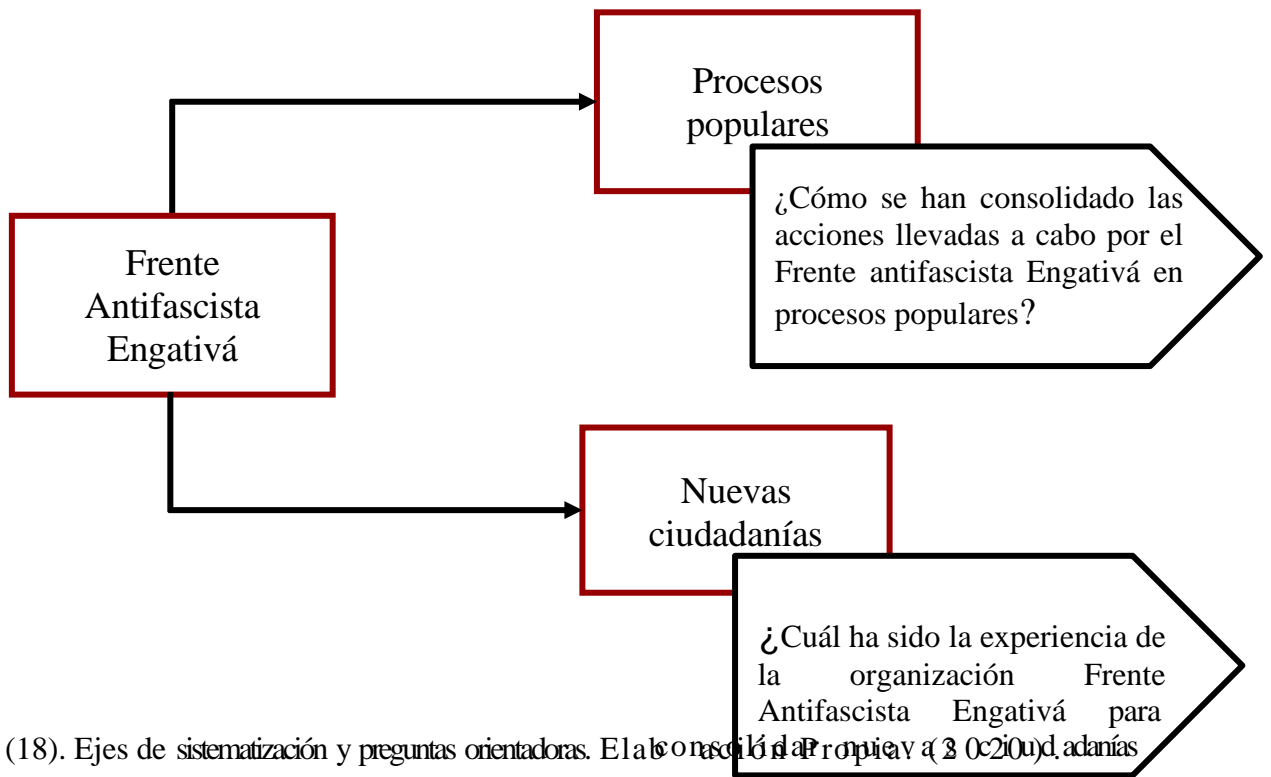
Procesos populares

¿Cómo se han consolidado las acciones llevadas a cabo por el Frente antifascista Engativá en procesos populares?

Frente Antifascista Engativá

Nuevas ciudadanías

¿Cuál ha sido la experiencia de la organización Frente Antifascista Engativá para consolidar nuevas ciudadanías

(18). Ejes de sistematización y preguntas orientadoras. Elaboración Propia. (2020).